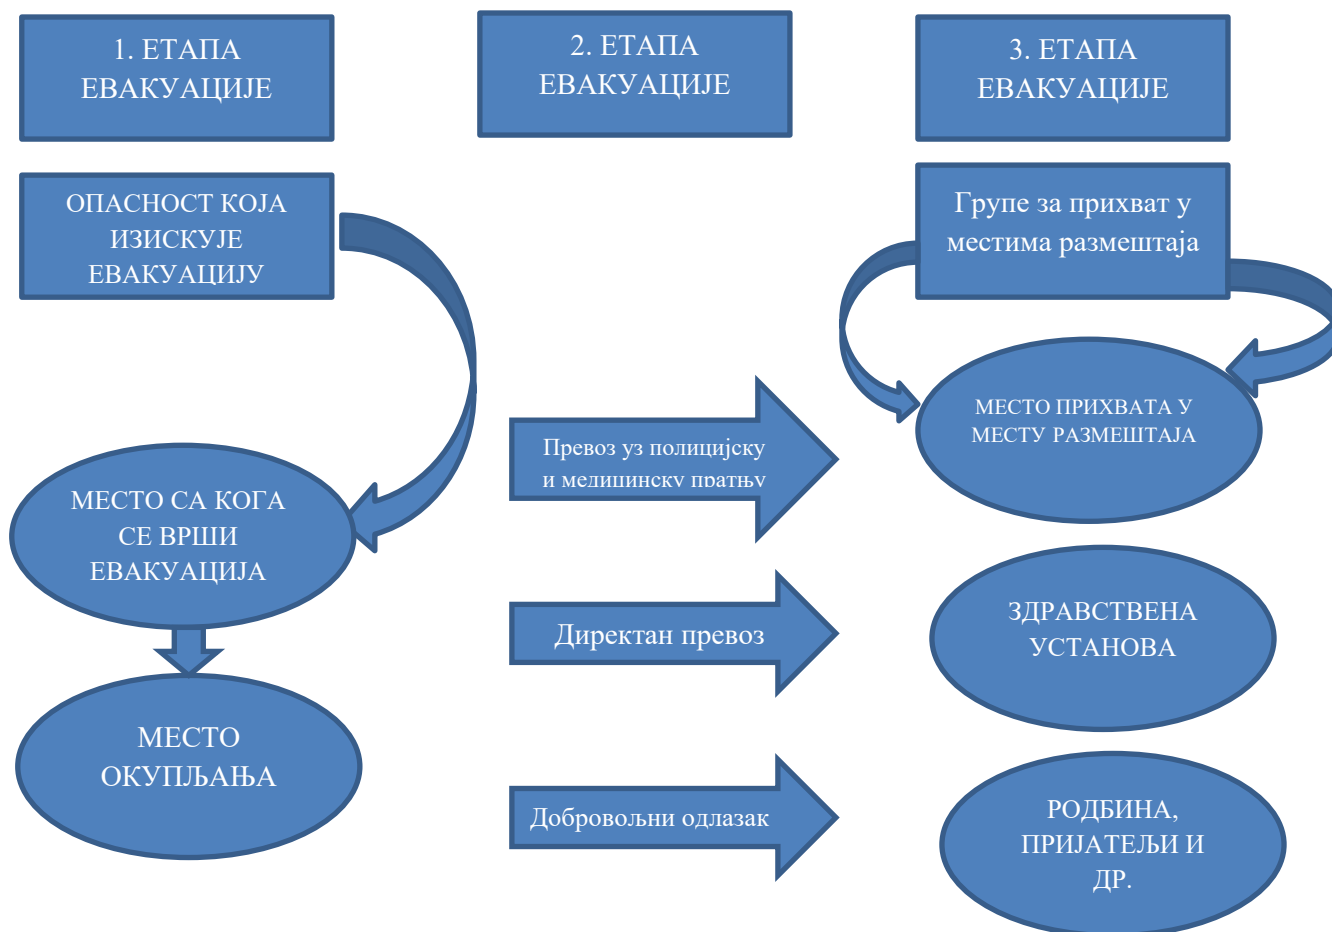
1. ЕТАПА ЕВАКУАЦИЈЕ

2. ЕТАПА ЕВАКУАЦИЈЕ

3. ЕТАПА ЕВАКУАЦИЈЕ

ОПАСНОСТ КОЈА ИЗИСКУЈЕ ЕВАКУАЦИЈУ

Групе за прихват у местима размештаја

МЕСТО ПРИХВАТА У МЕСТУ РАЗМЕШТАЈА

Превоз уз полицијску и медицинску пратњу

МЕСТО СА КОГА СЕ ВРШИ ЕВАКУАЦИЈА

Директан превоз

ЗДРАВСТВЕНА УСТАНОВА

МЕСТО ОКУПЉАЊА

Добровољни одлазак

РОДБИНА, ПРИЈАТЕЉИ И ДР.